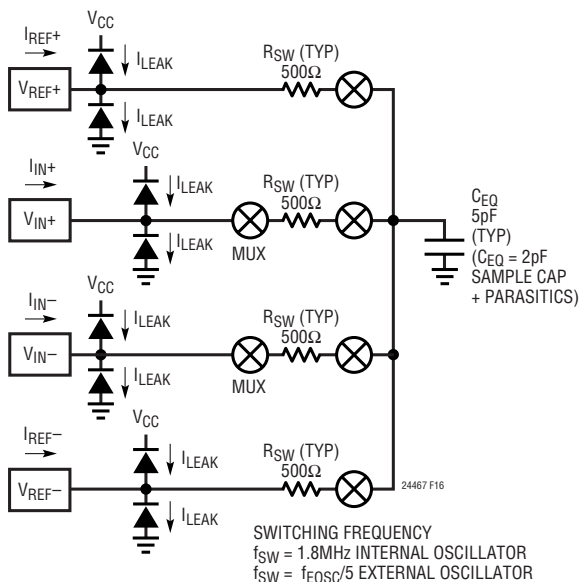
$I_{REF+}$
$V_{CC}$
$I_{LEAK}$
$V_{REF+}$
$I_{LEAK}$
$R_{SW}$ (TYP)
$500\Omega$
$I_{IN+}$
$V_{CC}$
$I_{LEAK}$
$V_{IN+}$
$I_{LEAK}$
MUX
$R_{SW}$ (TYP)
$500\Omega$
$C_{EQ}$
5pF
(TYP)
($C_{EQ}$ = 2pF
SAMPLE CAP
+ PARASITICS)
$I_{IN-}$
$V_{CC}$
$I_{LEAK}$
$V_{IN-}$
$I_{LEAK}$
MUX
$R_{SW}$ (TYP)
$500\Omega$
$I_{REF-}$
$V_{CC}$
$I_{LEAK}$
$V_{REF-}$
$I_{LEAK}$
$R_{SW}$ (TYP)
$500\Omega$
24467 F16
SWITCHING FREQUENCY
$f_{SW}$ = 1.8MHz INTERNAL OSCILLATOR
$f_{SW}$ = $f_{EOSC}$/5 EXTERNAL OSCILLATOR